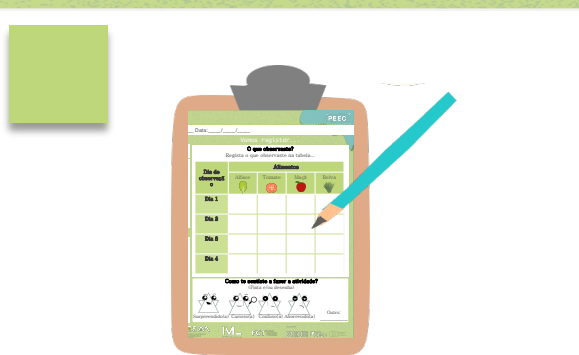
PEEC

Data: ___/___/___

Vamos registar

O que observaste?

Regista o que observaste na tabela...

| Dia de observação | Alimentos | | | |
|---|---|---|---|---|
| | Alface | Tomate | Maçã | Beterraba |
| Dia 1 | | | | |
| Dia 2 | | | | |
| Dia 3 | | | | |
| Dia 4 | | | | |

Como te sentiste a fazer a atividade?

(Pinta o/ou desenha)

Surpreendido(a) Contente(a) Confuso(a) Aborrecido(a)

Outro: